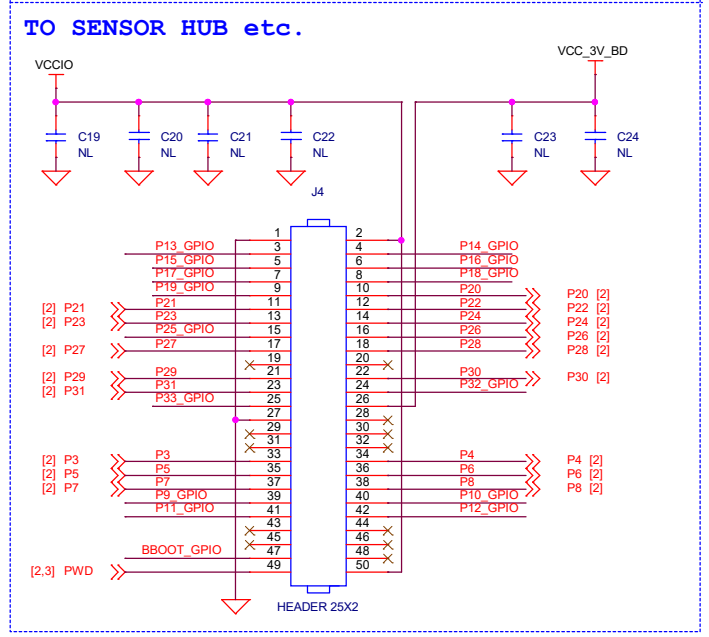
TO SENSOR HUB etc.

VCCIO

VCC_3V_BD

C19 NL
C20 NL
C21 NL
C22 NL
C23 NL
C24 NL

J4

| | | | |
|---|---|---|---|
| | 1 | 2 | |
| P13_GPIO | 3 | 4 | P14_GPIO |
| P15_GPIO | 5 | 6 | P16_GPIO |
| P17_GPIO | 7 | 8 | P18_GPIO |
| P19_GPIO | 9 | 10 | P20 |
| P21 | 11 | 12 | P22 |
| P23 | 13 | 14 | P24 |
| P25_GPIO | 15 | 16 | P26 |
| P27 | 17 | 18 | P28 |
| | 19 | 20 | |
| P29 | 21 | 22 | |
| P31 | 23 | 24 | P30 |
| P33_GPIO | 25 | 26 | P32_GPIO |
| | 27 | 28 | |
| | 29 | 30 | |
| | 31 | 32 | |
| | 33 | 34 | P4 |
| P3 | 35 | 36 | P6 |
| P5 | 37 | 38 | P8 |
| P7 | 39 | 40 | P10_GPIO |
| P9_GPIO | 41 | 42 | P12_GPIO |
| P11_GPIO | 43 | 44 | |
| | 45 | 46 | |
| BBOOT_GPIO | 47 | 48 | |
| | 49 | 50 | |

[2] P21
[2] P23
[2] P27
[2] P29
[2] P31
[2] P3
[2] P5
[2] P7
[2,3] PWD

P20 [2]
P22 [2]
P24 [2]
P26 [2]
P28 [2]
P30 [2]
P4 [2]
P6 [2]
P8 [2]

HEADER 25X2